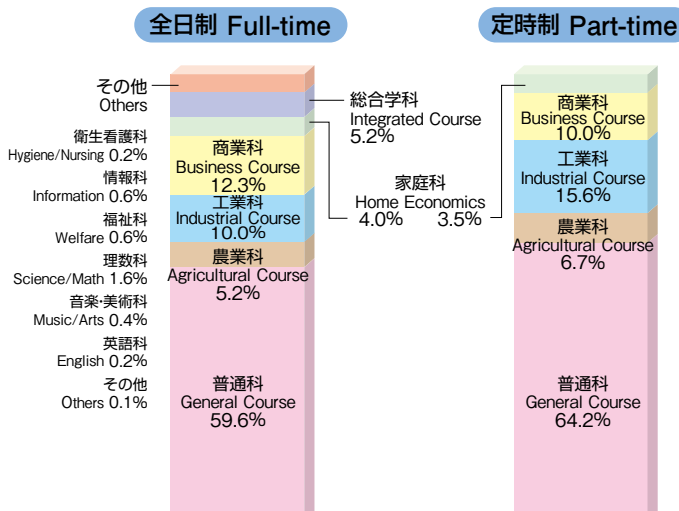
全日制 Full-time

定時制 Part-time

その他
Others

衛生看護科
Hygiene/Nursing 0.2%

情報科
Information 0.6%

福祉科
Welfare 0.6%

理数科
Science/Math 1.6%

音楽・美術科
Music/Arts 0.4%

英語科
English 0.2%

その他
Others 0.1%

商業科
Business Course
12.3%

工業科
Industrial Course
10.0%

農業科
Agricultural Course
5.2%

普通科
General Course
59.6%

総合学科
Integrated Course
5.2%

家庭科
Home Economics
4.0% 3.5%

商業科
Business Course
10.0%

工業科
Industrial Course
15.6%

農業科
Agricultural Course
6.7%

普通科
General Course
64.2%